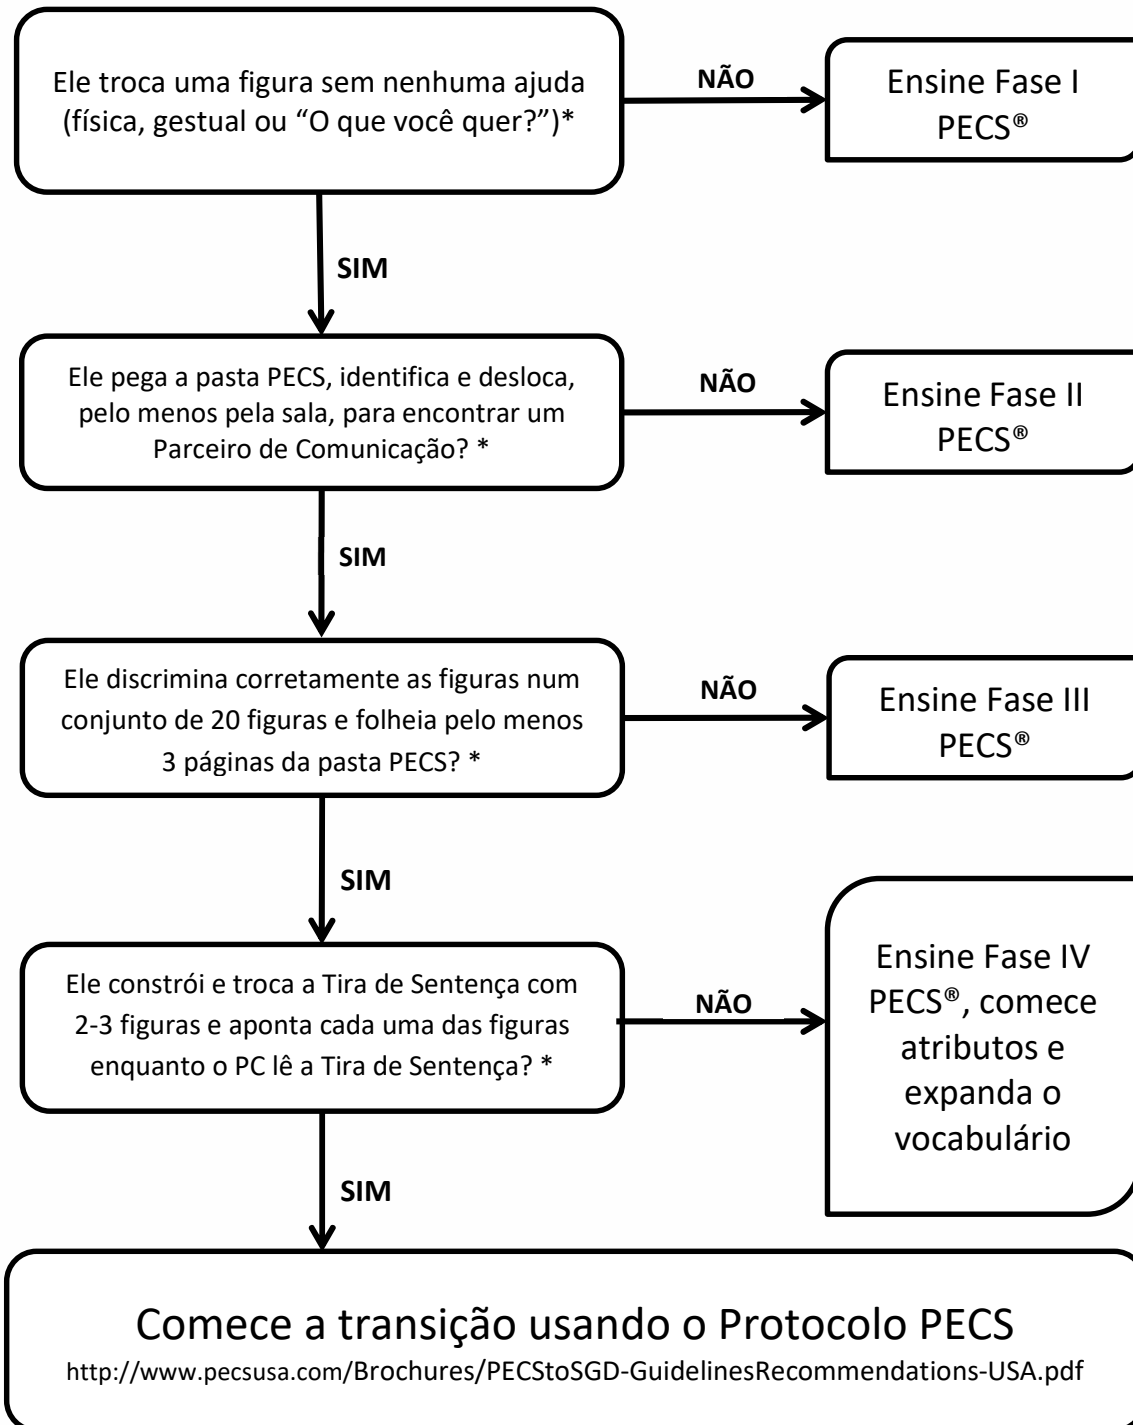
Ele troca uma figura sem nenhuma ajuda (física, gestual ou "O que você quer?")*

NÃO

Ensine Fase I PECS®

SIM

Ele pega a pasta PECS, identifica e desloca, pelo menos pela sala, para encontrar um Parceiro de Comunicação? *

NÃO

Ensine Fase II PECS®

SIM

Ele discrimina corretamente as figuras num conjunto de 20 figuras e folheia pelo menos 3 páginas da pasta PECS? *

NÃO

Ensine Fase III PECS®

SIM

Ele constrói e troca a Tira de Sentença com 2-3 figuras e aponta cada uma das figuras enquanto o PC lê a Tira de Sentença? *

NÃO

Ensine Fase IV PECS®, comece atributos e expanda o vocabulário

SIM

Comece a transição usando o Protocolo PECS
http://www.pecsusa.com/Brochures/PECStoSGD-GuidelinesRecommendations-USA.pdf